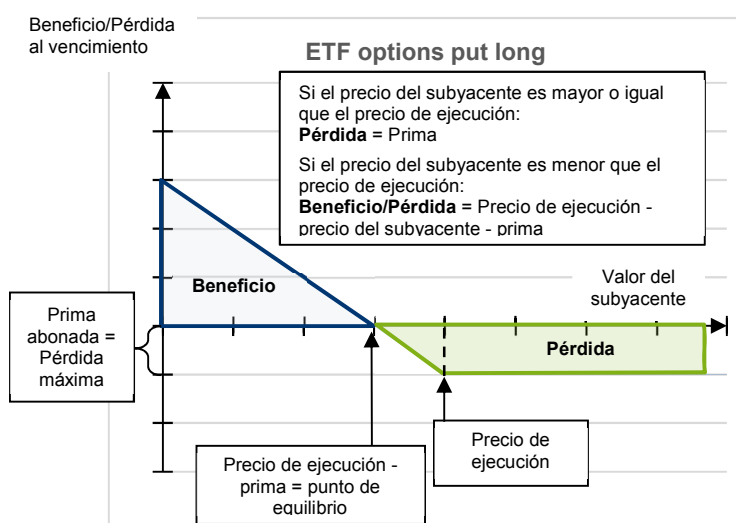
Beneficio/Pérdida al vencimiento

ETF options put long

Si el precio del subyacente es mayor o igual que el precio de ejecución:
**Pérdida** = Prima

Si el precio del subyacente es menor que el precio de ejecución:
**Beneficio/Pérdida** = Precio de ejecución - precio del subyacente - prima

Valor del subyacente

Beneficio

Prima abonada = Pérdida máxima

Pérdida

Precio de ejecución

Precio de ejecución - prima = punto de equilibrio